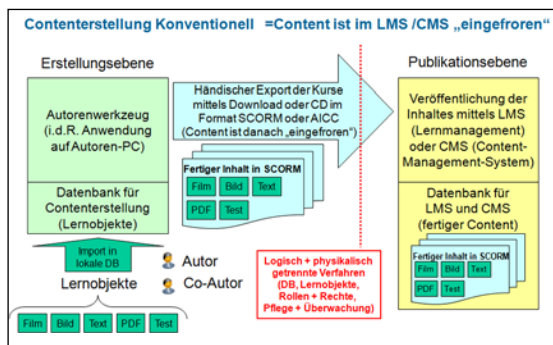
Contenterstellung Konventionell =Content ist im LMS /CMS „eingefroren"

Erstellungsebene

Autorenwerkzeug (i.d.R. Anwendung auf Autoren-PC)

Datenbank für Contenterstellung (Lernobjekte)

Import in lokale DB

Lernobjekte

Film Bild Text PDF Test

Autor

Co-Autor

Händischer Export der Kurse mittels Download oder CD im Format SCORM oder AICC (Content ist danach „eingefroren")

Fertiger Inhalt in SCORM

Film Bild Text

PDF Test

Logisch + physikalisch getrennte Verfahren (DB, Lernobjekte, Rollen + Rechte, Pflege + Überwachung)

Publikationsebene

Veröffentlichung der Inhaltes mittels LMS (Lernmanagement) oder CMS (Content-Management-System)

Datenbank für LMS und CMS (fertiger Content)

Fertiger Inhalt in SCORM

Film Bild Text

PDF Test